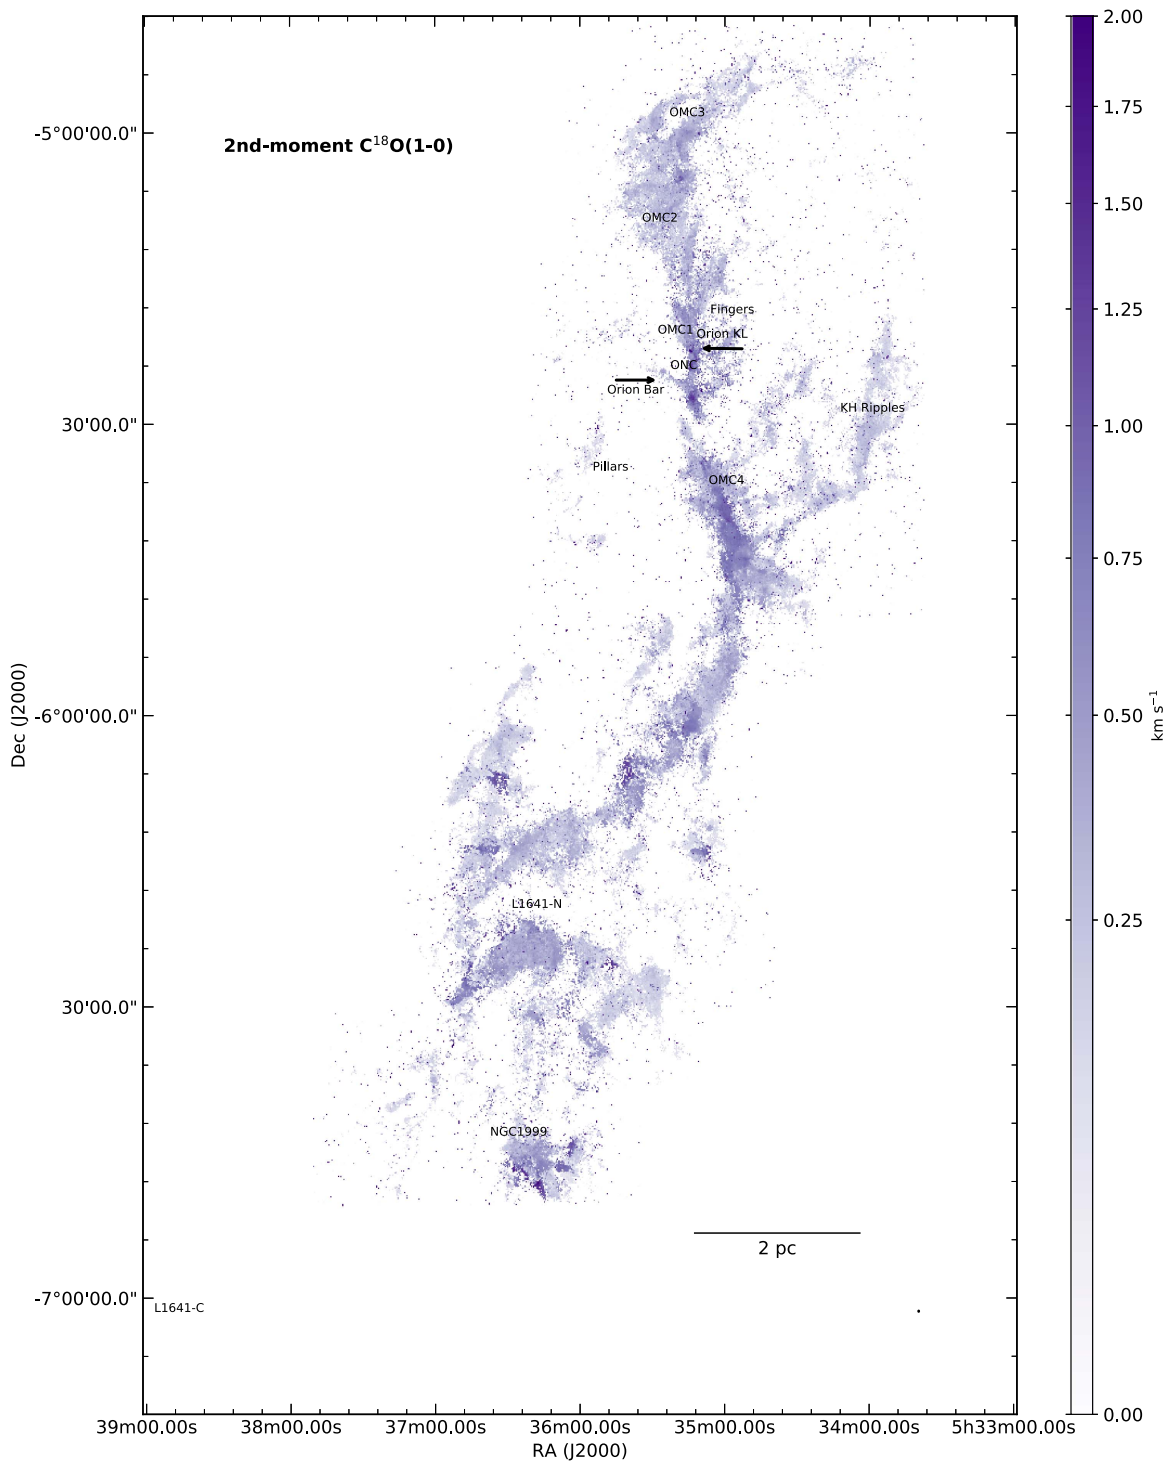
2nd-moment C$^{18}$O(1-0)

OMC3
OMC2
Fingers
OMC1
Orion KL
ONC
Orion Bar
KH Ripples
Pillars
OMC4
L1641-N
NGC1999
2 pc
L1641-C

-5°00'00.0"
30'00.0"
-6°00'00.0"
30'00.0"
-7°00'00.0"
Dec (J2000)

39m00.00s
38m00.00s
37m00.00s
36m00.00s
35m00.00s
34m00.00s
5h33m00.00s
RA (J2000)

2.00
1.75
1.50
1.25
1.00
0.75
0.50
0.25
0.00
km s$^{-1}$